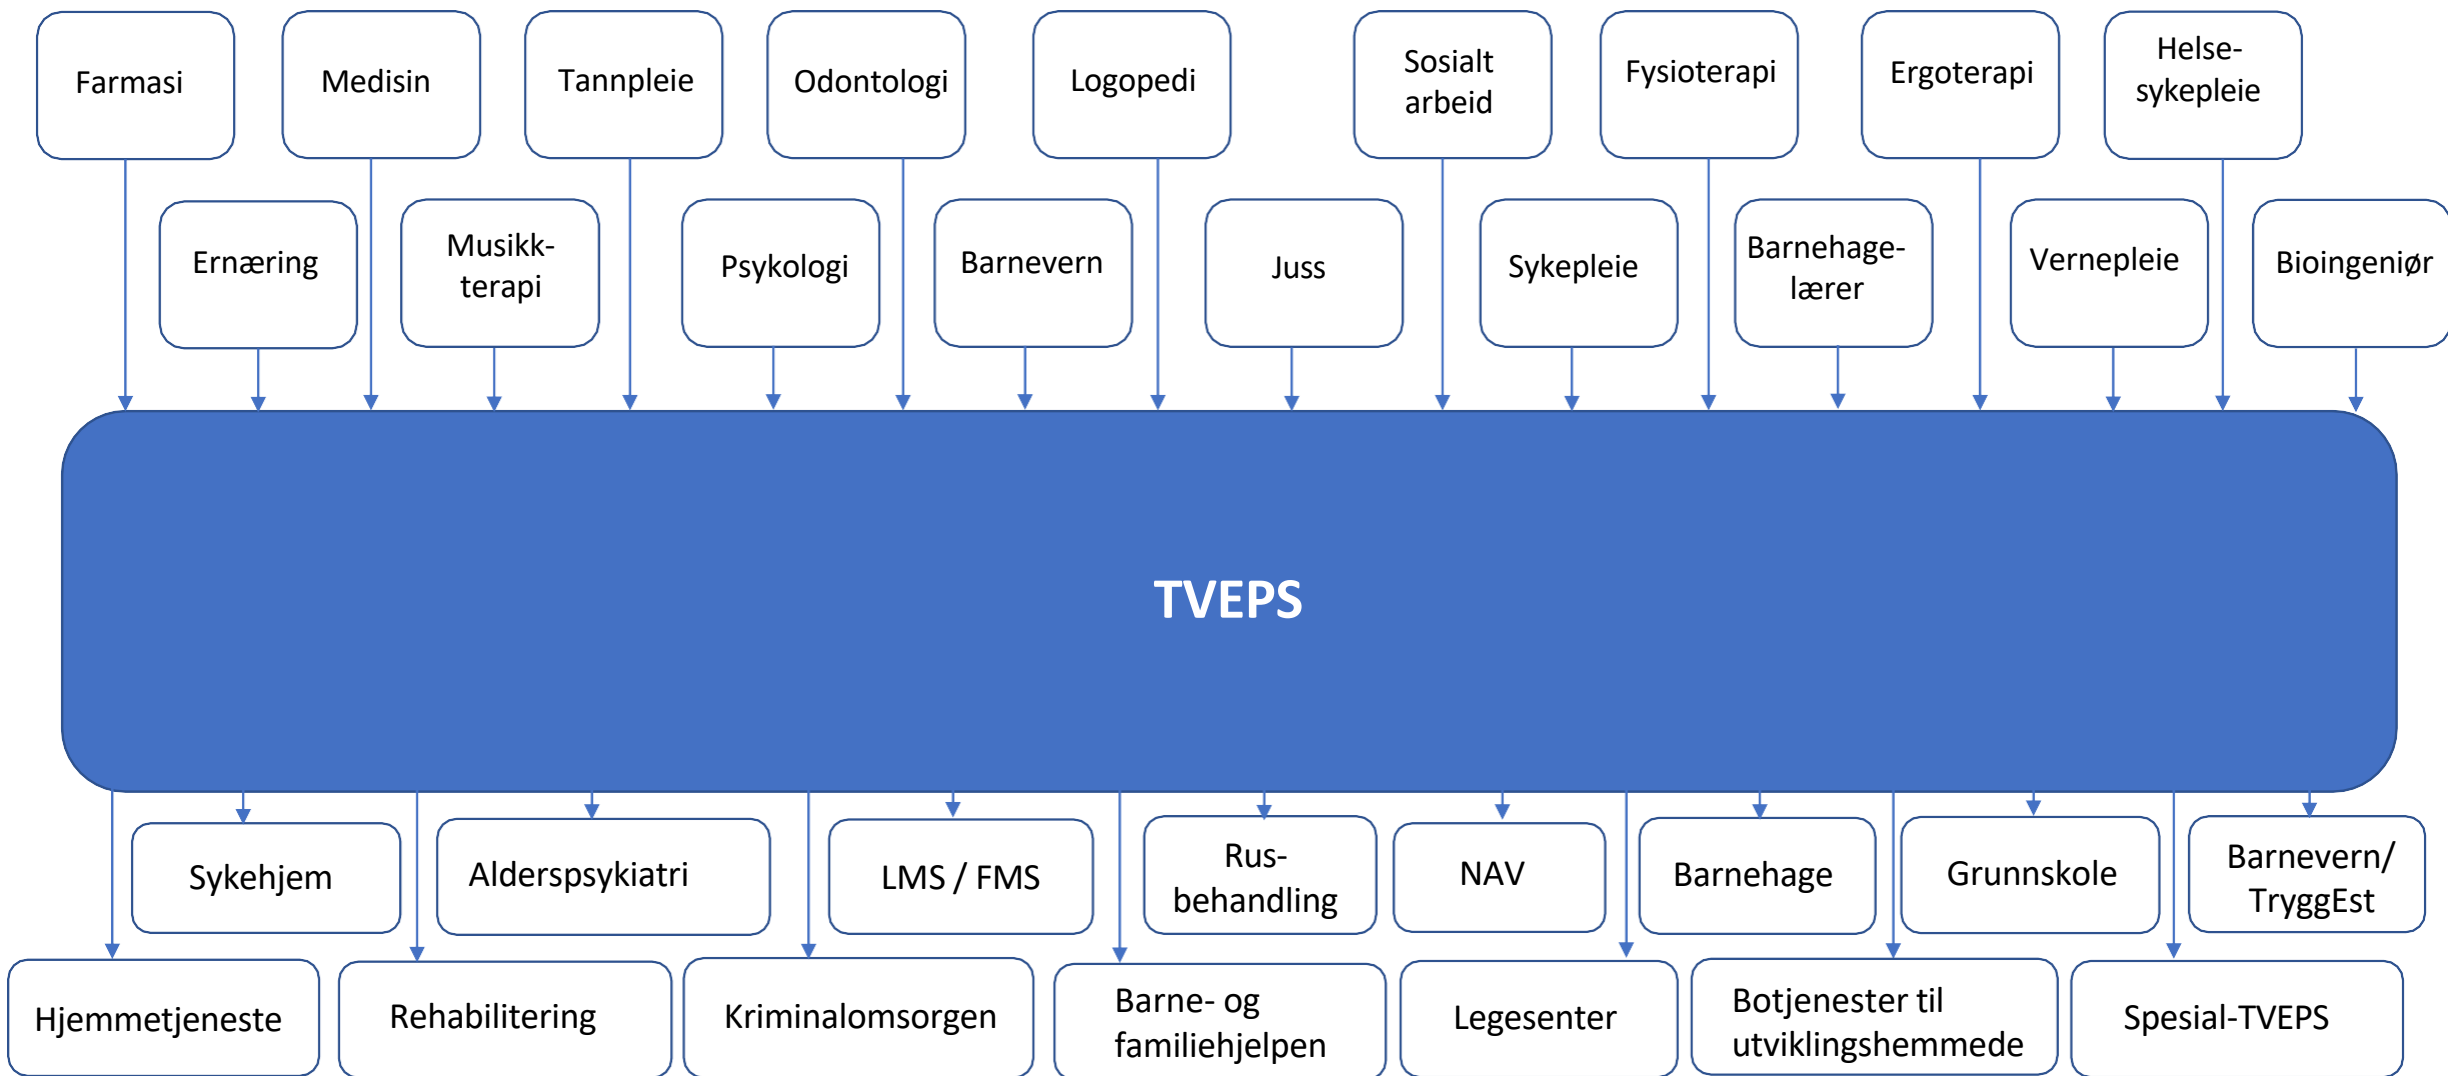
Farmasi

Medisin

Tannpleie

Odontologi

Logopedi

Sosialt arbeid

Fysioterapi

Ergoterapi

Helse-sykepleie

Ernæring

Musikk-terapi

Psykologi

Barnevern

Juss

Sykepleie

Barnehage-lærer

Vernepleie

Bioingeniør

TVEPS

Sykehjem

Alderspsykiatri

LMS / FMS

Rus-behandling

NAV

Barnehage

Grunnskole

Barnevern/ TryggEst

Hjemmetjeneste

Rehabilitering

Kriminalomsorgen

Barne- og familiehjelpen

Legesenter

Botjenester til utviklingshemmede

Spesial-TVEPS